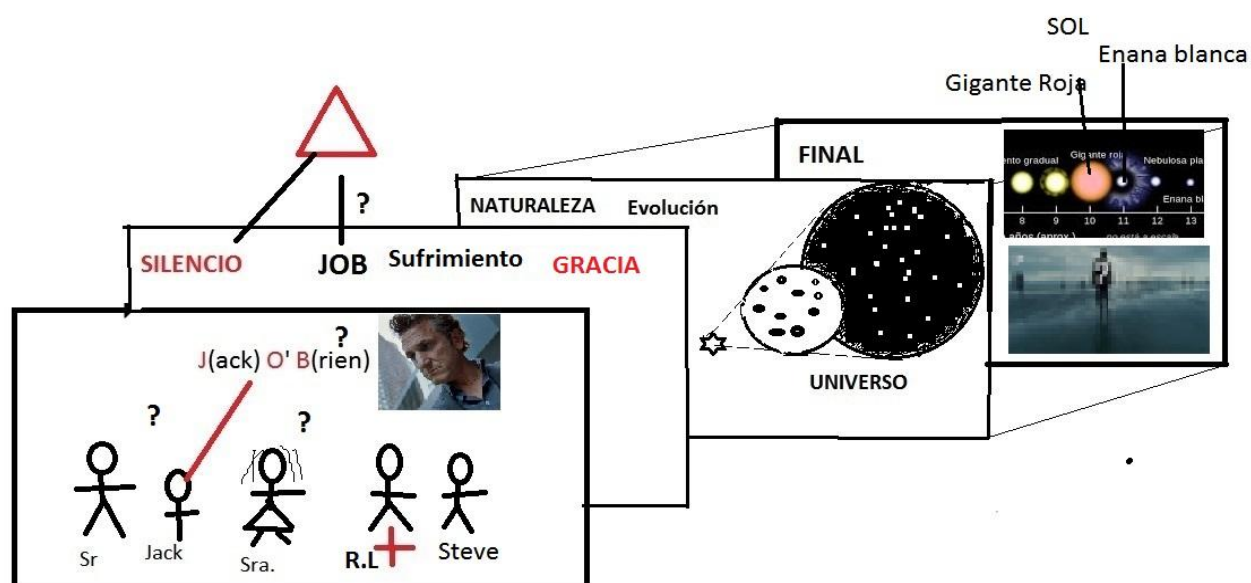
SOL
Enana blanca
Gigante Roja

FINAL

ento gradual Gigante roja Nebulosa pla
Enana bl
8 9 10 11 12 13
años (aprox.)

NATURALEZA Evolución

UNIVERSO

?

SILENCIO JOB Sufrimiento GRACIA

?

J(ack) O' B(rien)

?

?

Sr Jack Sra. R.L Steve